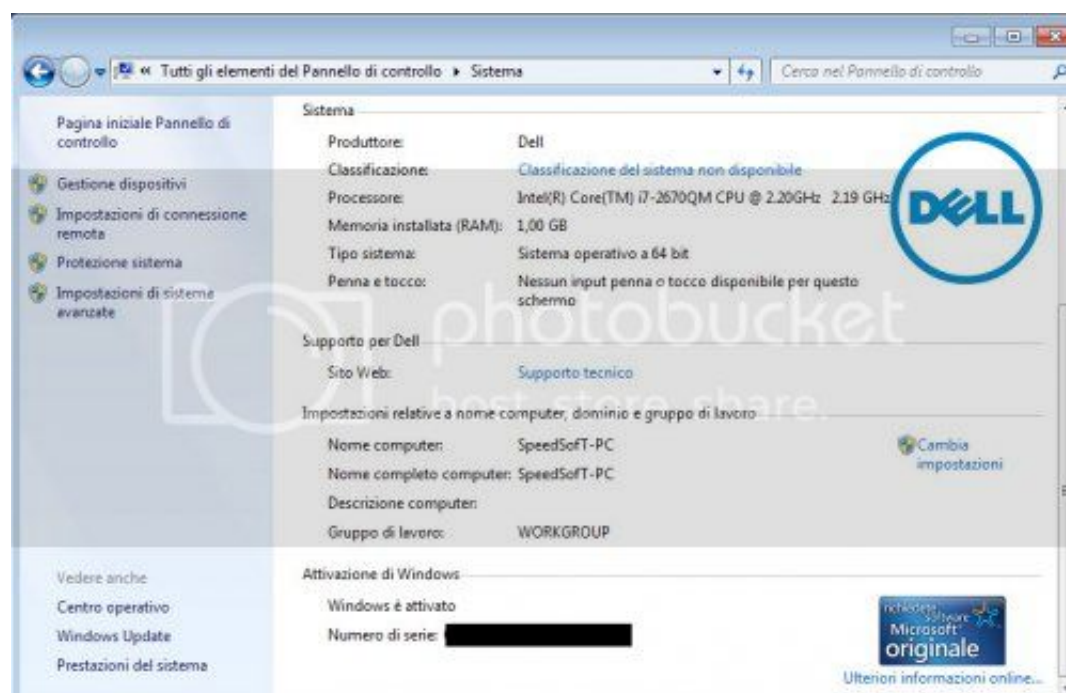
« Tutti gli elementi del Pannello di controllo ▸ Sistema

Cerca nel Pannello di controllo

Pagina iniziale Pannello di controllo

Gestione dispositivi

Impostazioni di connessione remota

Protezione sistema

Impostazioni di sistema avanzate

Sistema

Produttore: Dell

Classificazione: Classificazione del sistema non disponibile

Processore: Intel(R) Core(TM) i7-2670QM CPU @ 2.20GHz 2.19 GHz

Memoria installata (RAM): 1,00 GB

Tipo sistema: Sistema operativo a 64 bit

Penna e tocco: Nessun input penna o tocco disponibile per questo schermo

DELL

Supporto per Dell

Sito Web: Supporto tecnico

Impostazioni relative a nome computer, dominio e gruppo di lavoro

Nome computer: SpeedSofT-PC

Nome completo computer: SpeedSofT-PC

Descrizione computer:

Gruppo di lavoro: WORKGROUP

Cambia impostazioni

photobucket
host. store. share.

Vedere anche

Centro operativo

Windows Update

Prestazioni del sistema

Attivazione di Windows

Windows è attivato

Numero di serie: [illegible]

richiedete software Microsoft originale

Ulteriori informazioni online...